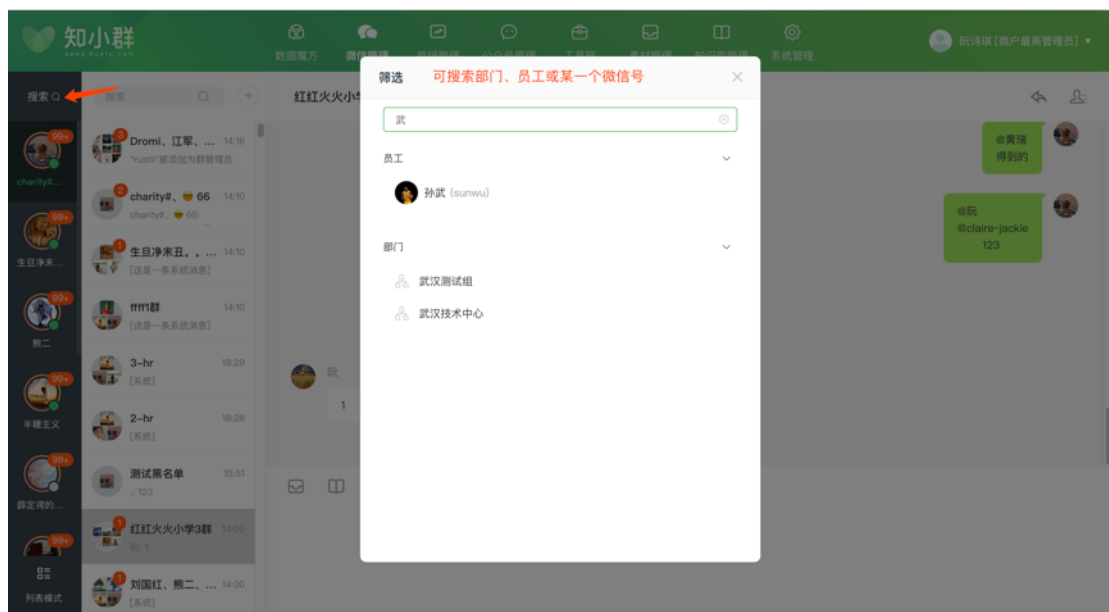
知小群

数据魔方 微信管理 营销管理 公众号管理 工具箱 素材管理 知识库管理 系统管理

阮诗琪 [商户最高管理员]

搜索

搜索

红红火火小学

筛选 可搜索部门、员工或某一个微信号

武

员工

孙武 (sunwu)

部门

武汉测试组

武汉技术中心

charity#...

生旦净末...

熊二

半糖主义

薛定谔的...

列表模式

Dromi、江军、... 14:16
"rusti"被添加为群管理员

charity#、 66 14:10
charity#、 66:

生旦净末丑。。... 14:10
[这是一条系统消息]

ffff1群 14:10
[这是一条系统消息]

3-hr 18:29
[系统]

2-hr 18:28
[系统]

测试黑名单 15:51
: 123

红红火火小学3群 14:00
阮: 1

刘国红、熊二、... 14:00
[系统]

阮

1

@黄瑶
得到的

@阮
@claire-jackie
123